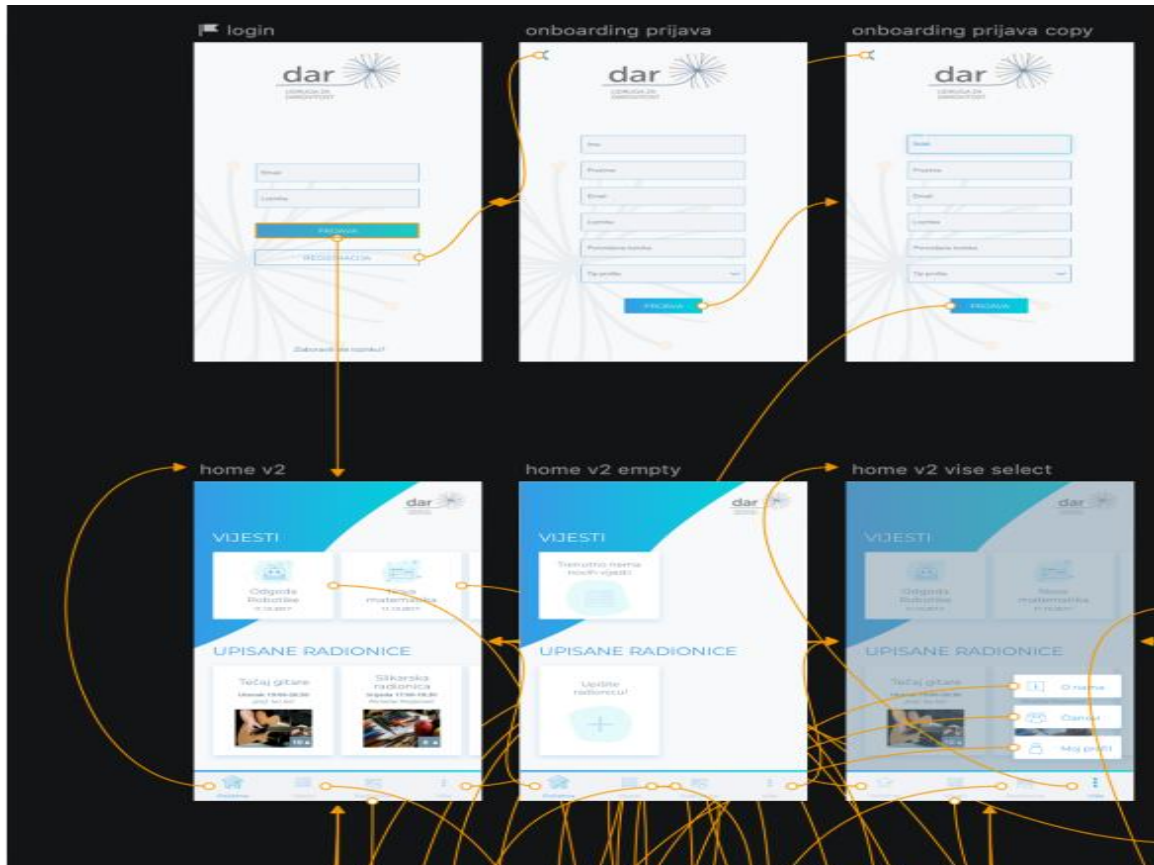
login

dar
UDRUGA ZA DAROVITOST

Email
Lozinka
PRIJAVA
REGISTRACIJA

Zaboravili ste lozinku?

onboarding prijava

dar
UDRUGA ZA DAROVITOST

Ime
Prezime
Email
Lozinka
Ponovljena lozinka
Tip profila
PRIJAVA

onboarding prijava copy

dar
UDRUGA ZA DAROVITOST

Ivan
Prezime
Email
Lozinka
Ponovljena lozinka
Tip profila
PRIJAVA

home v2

dar

VIJESTI

Odgoda Robotike
11.12.2017

Nova matematika
11.12.2017

UPISANE RADIONICE

Tečaj gitare
Utorak 19:00-20:30
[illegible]

Slikarska radionica
Srijeda 17:00-18:30
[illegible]

Početna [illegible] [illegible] Više

home v2 empty

dar

VIJESTI

Trenutno nema novih vijesti

UPISANE RADIONICE

Upiši radionicu!

Početna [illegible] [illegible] Više

home v2 vise select

dar

VIJESTI

Odgoda Robotike
11.12.2017

Nova matematika
11.12.2017

UPISANE RADIONICE

Tečaj gitare
Utorak 19:00-20:30

O nama
Doniraj
Moj profil

Više